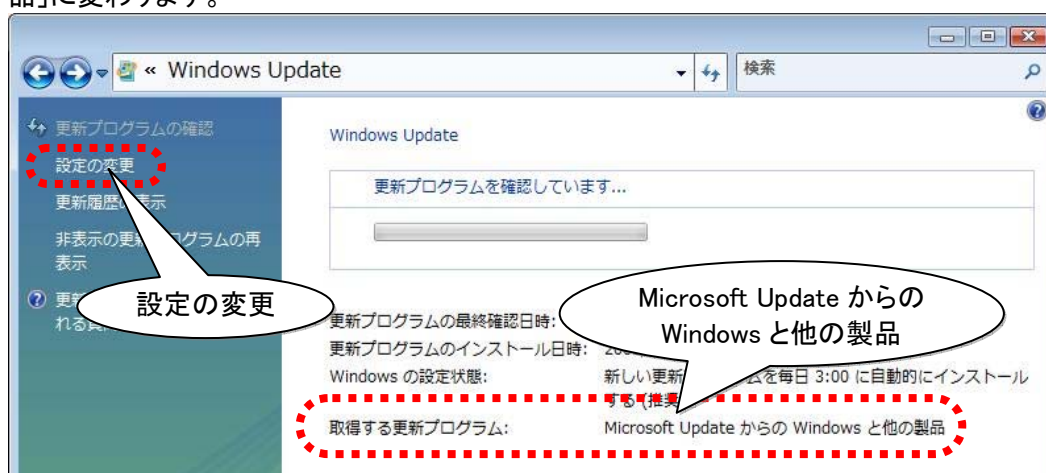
品」に変わります。

« Windows Update

検索

更新プログラムの確認

設定の変更

更新履歴の表示

非表示の更新プログラムの再表示

更新 れる

設定の変更

Windows Update

更新プログラムを確認しています...

Microsoft Update からの Windows と他の製品

更新プログラムの最終確認日時:

更新プログラムのインストール日時: 200

Windows の設定状態: 新しい更新 ムを毎日 3:00 に自動的にインストールする (推

取得する更新プログラム: Microsoft Update からの Windows と他の製品